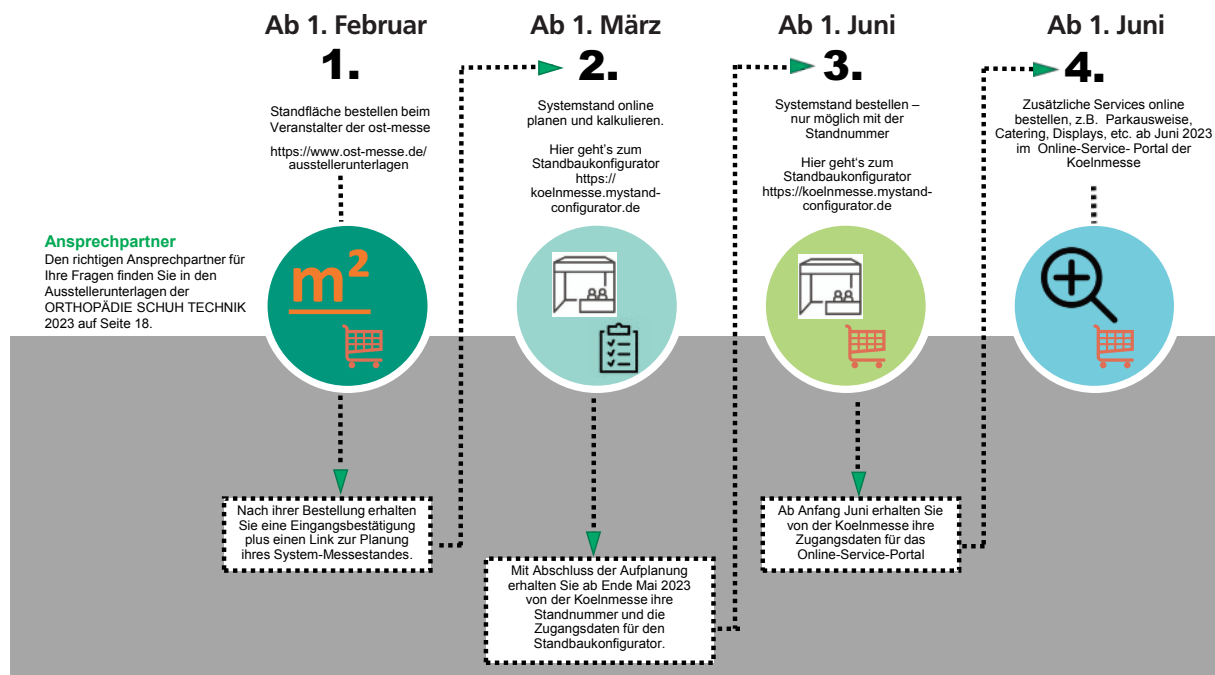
Ab 1. Februar
1.
Standfläche bestellen beim Veranstalter der ost-messe

https://www.ost-messe.de/ausstellerunterlagen

Ab 1. März
2.
Systemstand online planen und kalkulieren.

Hier geht's zum Standbaukonfigurator https://koelnmesse.mystand-configurator.de

Ab 1. Juni
3.
Systemstand bestellen – nur möglich mit der Standnummer

Hier geht's zum Standbaukonfigurator https://koelnmesse.mystand-configurator.de

Ab 1. Juni
4.
Zusätzliche Services online bestellen, z.B. Parkausweise, Catering, Displays, etc. ab Juni 2023 im Online-Service- Portal der Koelnmesse

Ansprechpartner
Den richtigen Ansprechpartner für Ihre Fragen finden Sie in den Ausstellerunterlagen der ORTHOPÄDIE SCHUH TECHNIK 2023 auf Seite 18.

$m^2$

Nach ihrer Bestellung erhalten Sie eine Eingangsbestätigung plus einen Link zur Planung ihres System-Messestandes.

Mit Abschluss der Aufplanung erhalten Sie ab Ende Mai 2023 von der Koelnmesse ihre Standnummer und die Zugangsdaten für den Standbaukonfigurator.

Ab Anfang Juni erhalten Sie von der Koelnmesse ihre Zugangsdaten für das Online-Service-Portal